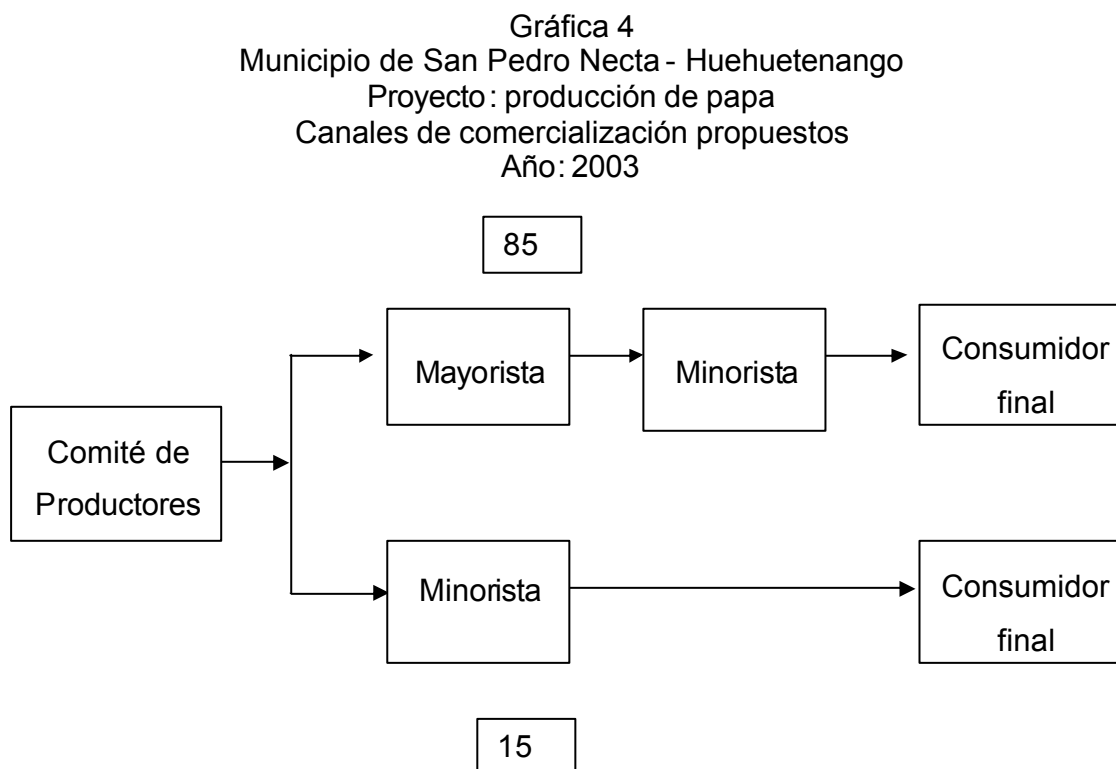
Gráfica 4
Municipio de San Pedro Necta - Huehuetenango
Proyecto: producción de papa
Canales de comercialización propuestos
Año: 2003

85

Comité de Productores

Mayorista

Minorista

Consumidor final

Minorista

Consumidor final

15